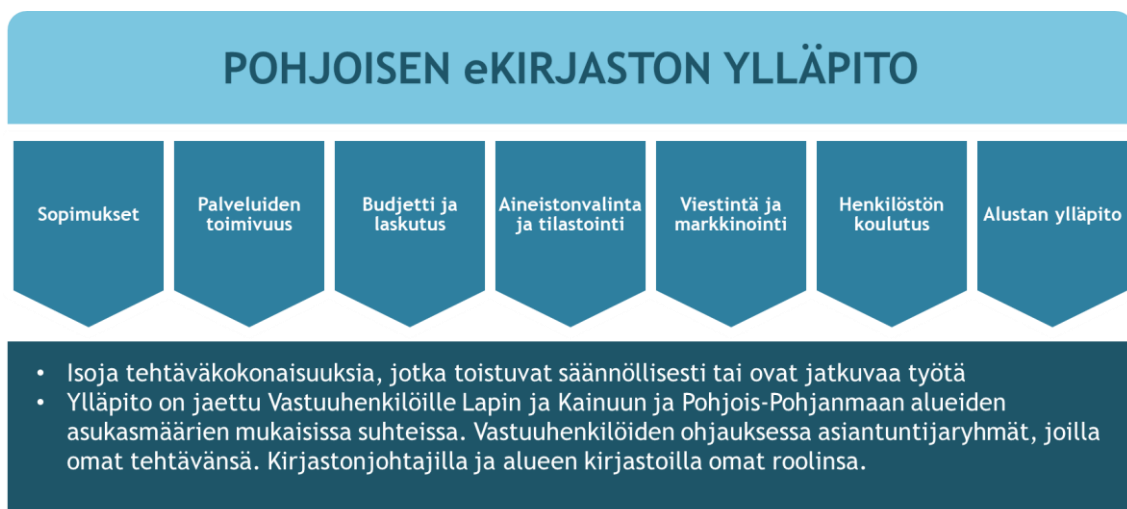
POHJOISEN eKIRJASTON YLLÄPITO

Sopimukset

Palveluiden toimivuus

Budjetti ja laskutus

Aineistonvalinta ja tilastointi

Viestintä ja markkinointi

Henkilöstön koulutus

Alustan ylläpito

• Isoja tehtäväkokonaisuuksia, jotka toistuvat säännöllisesti tai ovat jatkuvaa työtä
• Ylläpito on jaettu Vastuuhenkilöille Lapin ja Kainuun ja Pohjois-Pohjanmaan alueiden asukasmäärien mukaisissa suhteissa. Vastuuhenkilöiden ohjauksessa asiantuntijaryhmät, joilla omat tehtävänsä. Kirjastonjohtajilla ja alueen kirjastoilla omat roolinsa.